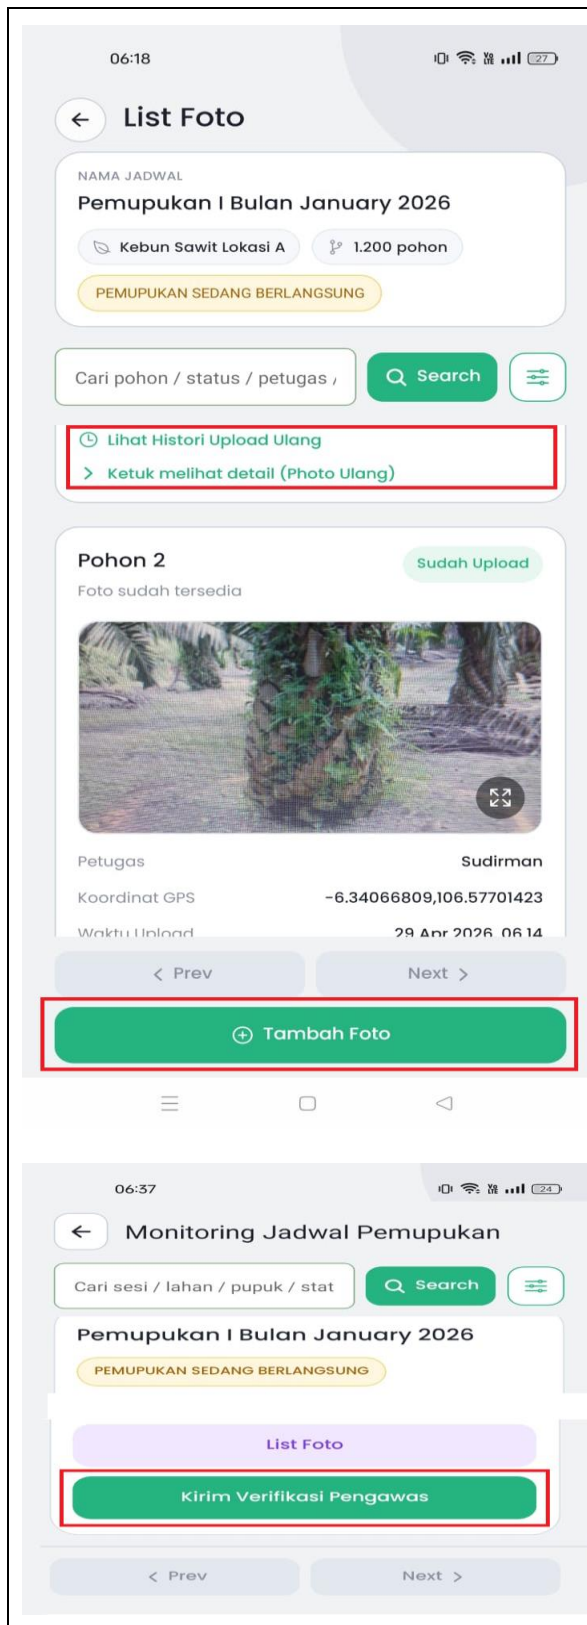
06:18

List Foto

NAMA JADWAL

Pemupukan I Bulan January 2026

Kebun Sawit Lokasi A

1.200 pohon

PEMUPUKAN SEDANG BERLANGSUNG

Cari pohon / status / petugas

Search

Lihat Histori Upload Ulang

Ketuk melihat detail (Photo Ulang)

Pohon 2

Sudah Upload

Foto sudah tersedia

Petugas Sudirman

Koordinat GPS -6.34066809,106.57701423

Waktu Upload 29 Apr 2026, 06.14

< Prev

Next >

Tambah Foto

06:37

Monitoring Jadwal Pemupukan

Cari sesi / lahan / pupuk / stat

Search

Pemupukan I Bulan January 2026

PEMUPUKAN SEDANG BERLANGSUNG

List Foto

Kirim Verifikasi Pengawas

< Prev

Next >